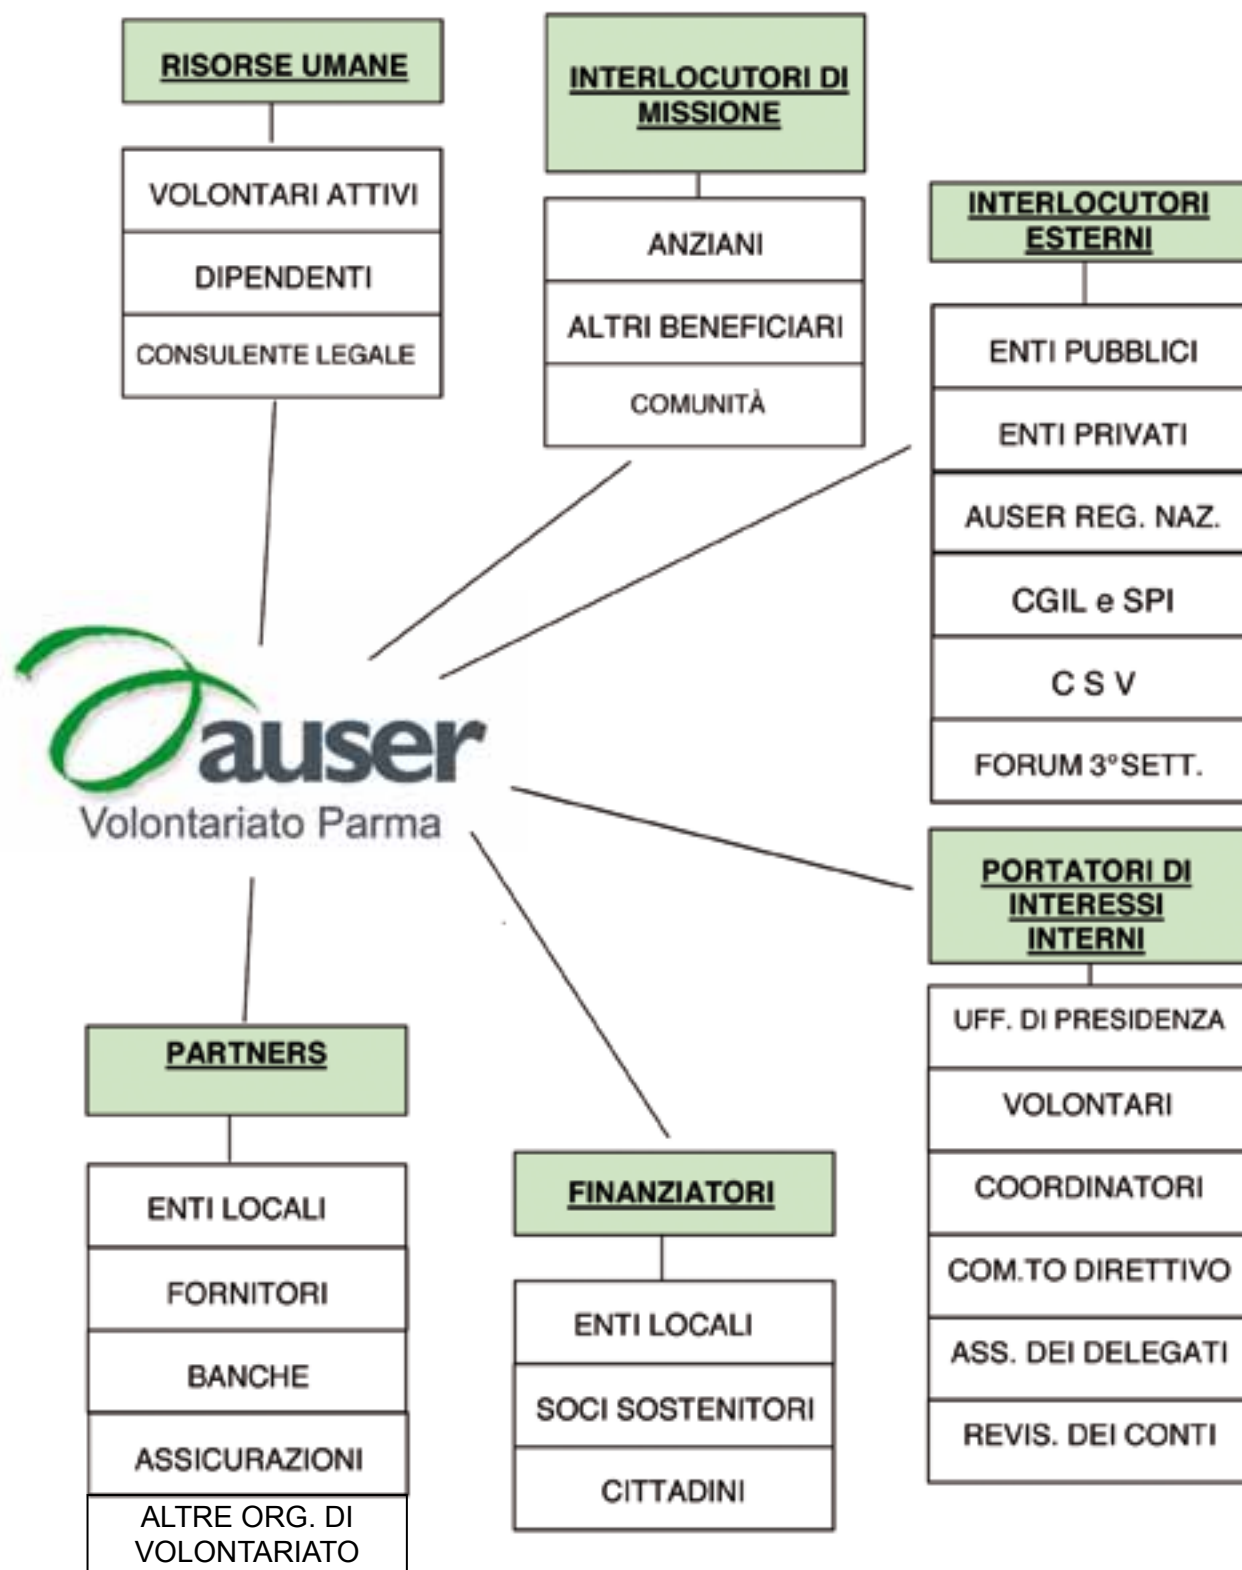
RISORSE UMANE

VOLONTARI ATTIVI

DIPENDENTI

CONSULENTE LEGALE

INTERLOCUTORI DI MISSIONE

ANZIANI

ALTRI BENEFICIARI

COMUNITÀ

INTERLOCUTORI ESTERNI

ENTI PUBBLICI

ENTI PRIVATI

AUSER REG. NAZ.

CGIL e SPI

C S V

FORUM 3° SETT.

auser
Volontariato Parma

PORTATORI DI INTERESSI INTERNI

UFF. DI PRESIDENZA

VOLONTARI

COORDINATORI

COM.TO DIRETTIVO

ASS. DEI DELEGATI

REVIS. DEI CONTI

PARTNERS

ENTI LOCALI

FORNITORI

BANCHE

ASSICURAZIONI

ALTRE ORG. DI VOLONTARIATO

FINANZIATORI

ENTI LOCALI

SOCI SOSTENITORI

CITTADINI